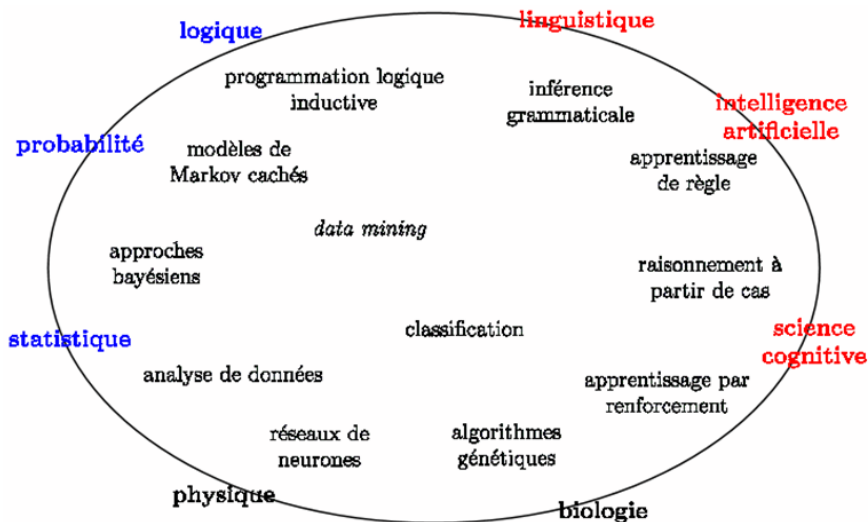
logique

linguistique

programmation logique inductive

inférence grammaticale

intelligence artificielle

probabilité

modèles de Markov cachés

apprentissage de règle

data mining

approches bayésiens

raisonnement à partir de cas

statistique

classification

science cognitive

analyse de données

apprentissage par renforcement

réseaux de neurones

algorithmes génétiques

physique

biologie